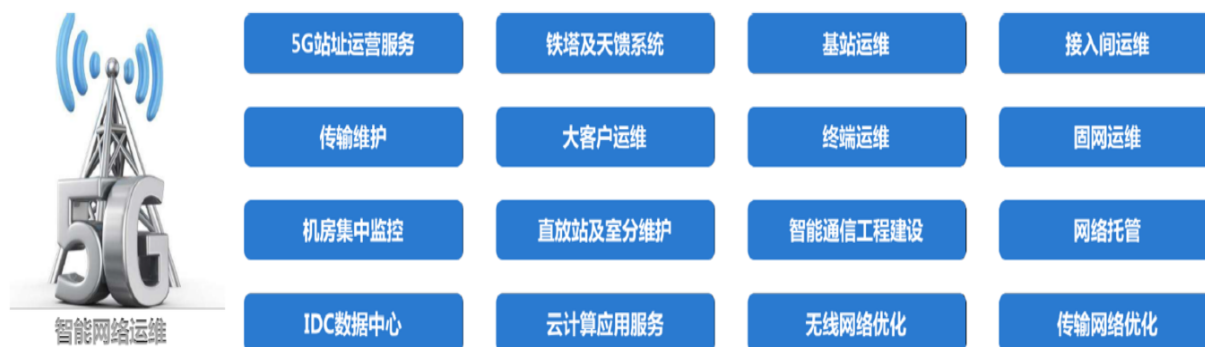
5G
智能网络运维

5G站址运营服务
铁塔及天馈系统
基站运维
接入间运维

传输维护
大客户运维
终端运维
固网运维

机房集中监控
直放站及室分维护
智能通信工程建设
网络托管

IDC数据中心
云计算应用服务
无线网络优化
传输网络优化